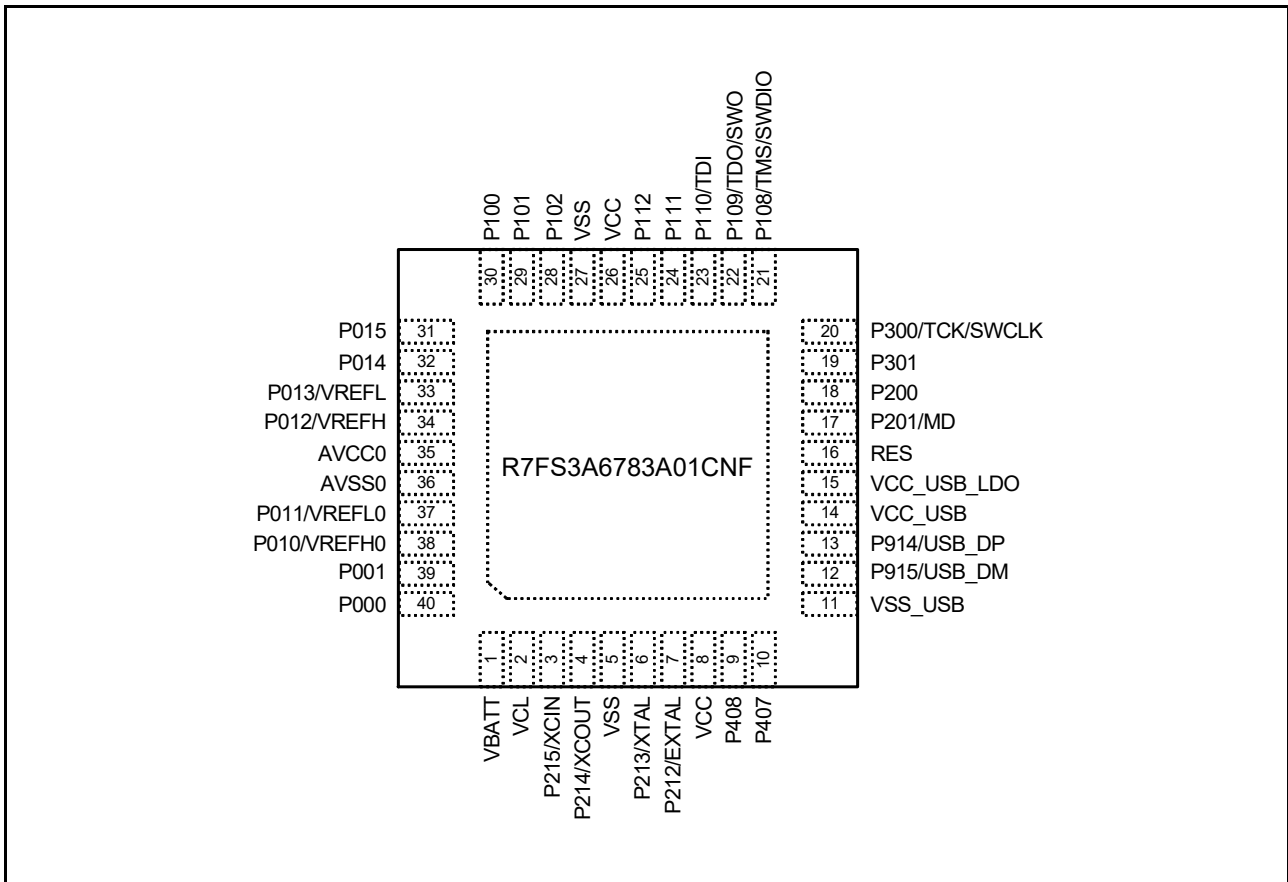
P100
P101
P102
VSS
VCC
P112
P111
P110/TDI
P109/TDO/SWO
P108/TMS/SWDIO

30
29
28
27
26
25
24
23
22
21

P015 31
P014 32
P013/VREFL 33
P012/VREFH 34
AVCC0 35
AVSS0 36
P011/VREFL0 37
P010/VREFH0 38
P001 39
P000 40

R7FS3A6783A01CNF

20 P300/TCK/SWCLK
19 P301
18 P200
17 P201/MD
16 RES
15 VCC_USB_LDO
14 VCC_USB
13 P914/USB_DP
12 P915/USB_DM
11 VSS_USB

1
2
3
4
5
6
7
8
9
10

VBATT
VCL
P215/XCIN
P214/XCOUT
VSS
P213/XTAL
P212/EXTAL
VCC
P408
P407